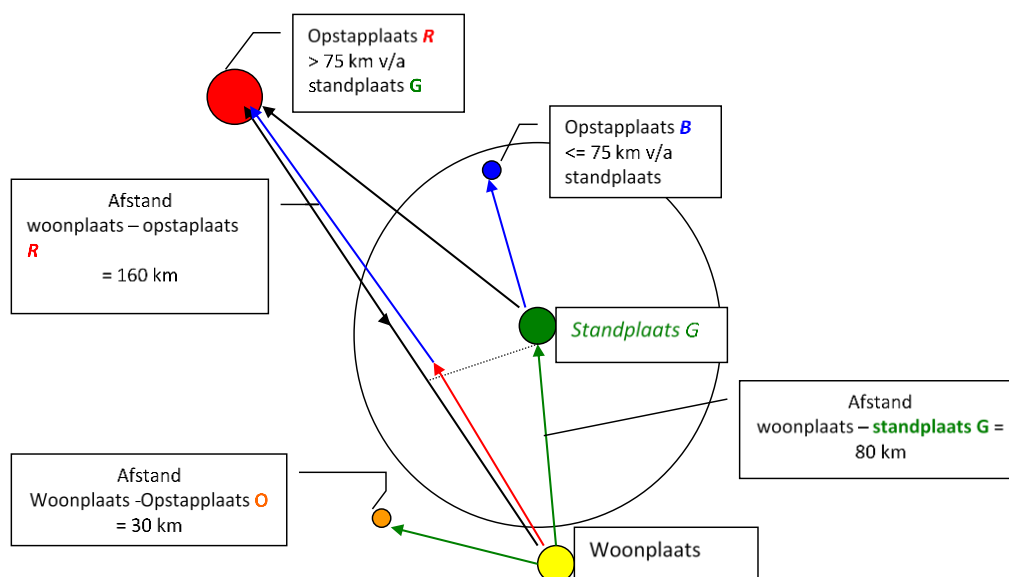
Opstapplaats ***R***
> 75 km v/a
standplaats **G**

Opstapplaats ***B***
<= 75 km v/a
standplaats

Afstand
woonplaats – opstaplaats
***R***
= 160 km

*Standplaats G*

Afstand
woonplaats – **standplaats G** =
80 km

Afstand
Woonplaats -Opstapplaats **O**
= 30 km

Woonplaats